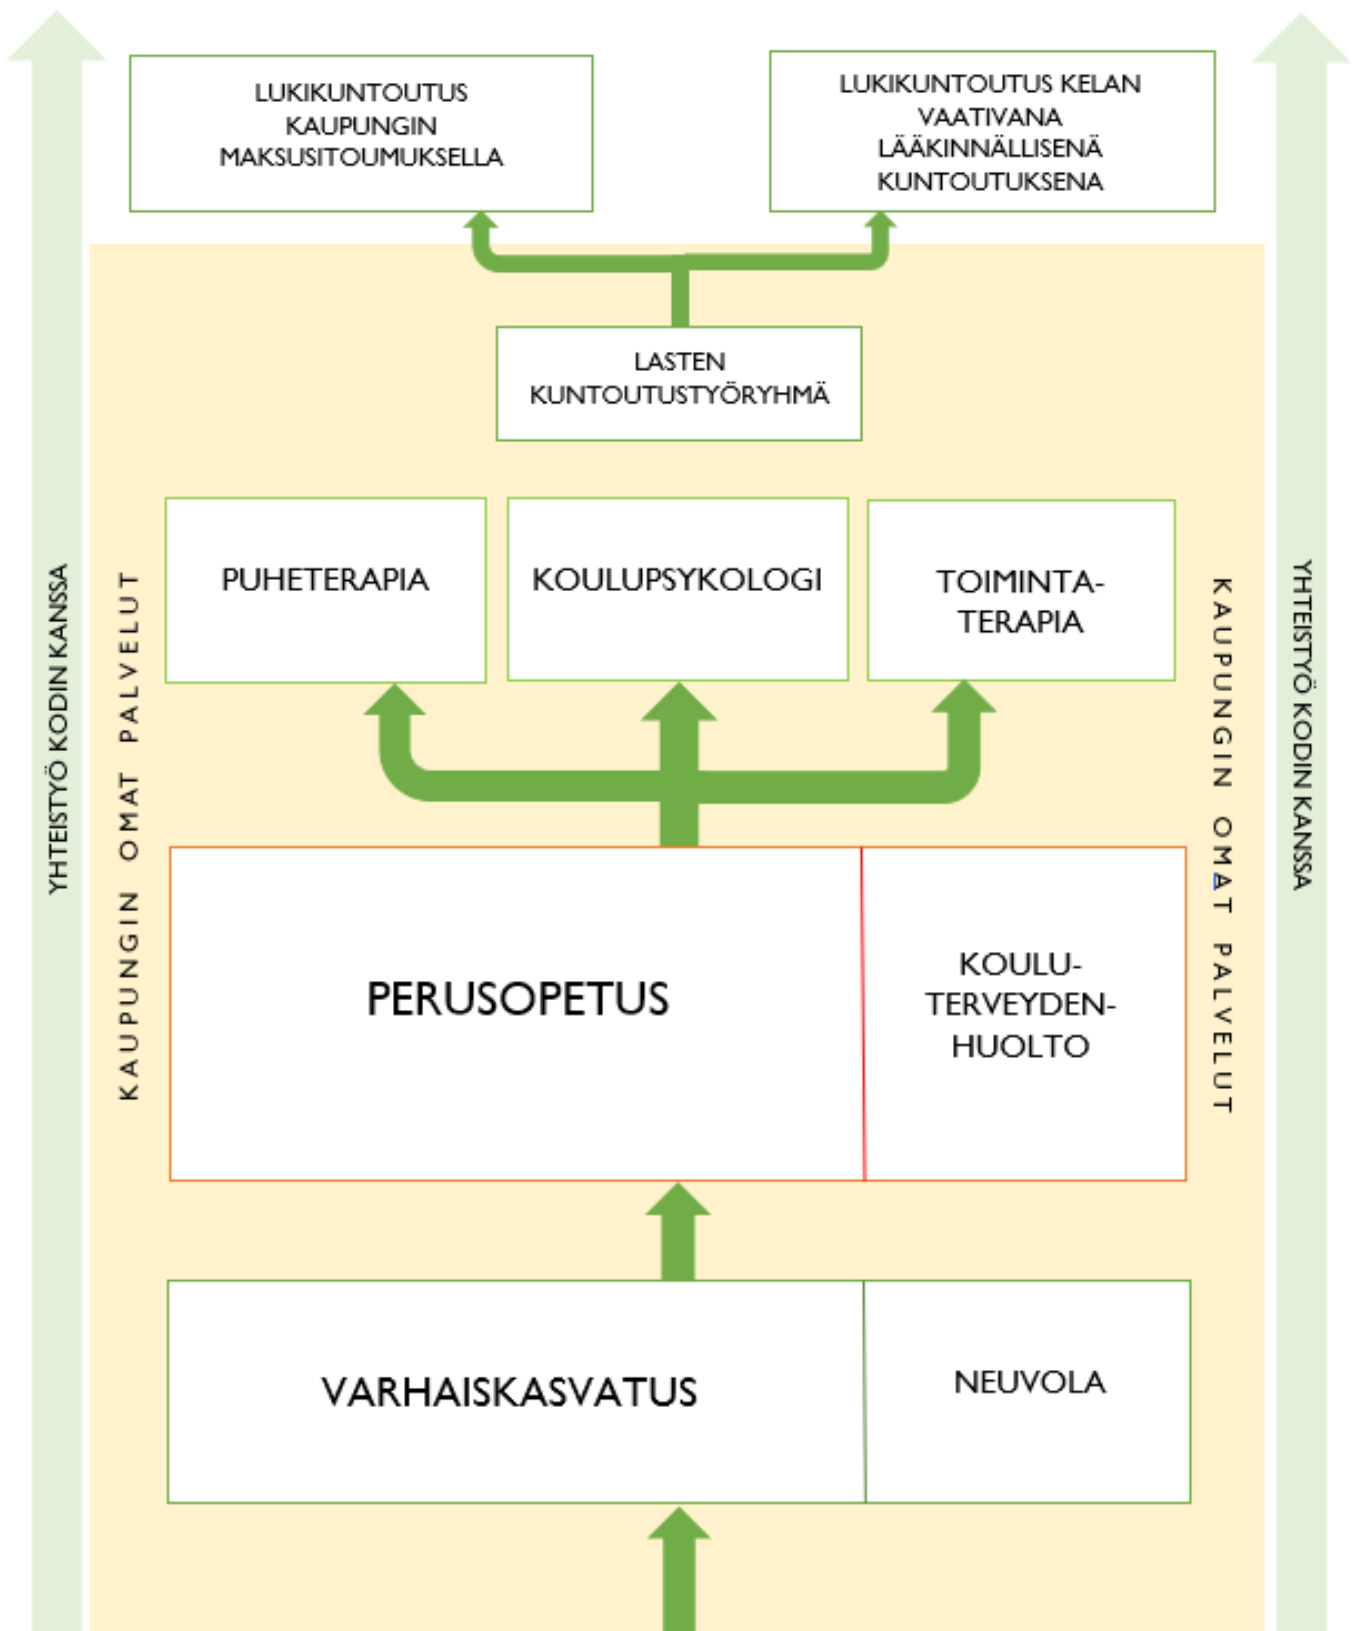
YHTEISTYÖ KODIN KANSSA

KAUPUNGIN OMAT PALVELUT

LUKIKUNTOUTUS KAUPUNGIN MAKSUSITOUMUKSELLA

LUKIKUNTOUTUS KELAN VAATIVANA LÄÄKINNÄLLISENÄ KUNTOUTUKSENA

LASTEN KUNTOUTUSTYÖRYHMÄ

PUHETERAPIA

KOULUPSYKOLOGI

TOIMINTATERAPIA

PERUSOPETUS

KOULUTERVEYDENHUOLTO

VARHAISKASVATUS

NEUVOLA

KAUPUNGIN OMAT PALVELUT

YHTEISTYÖ KODIN KANSSA